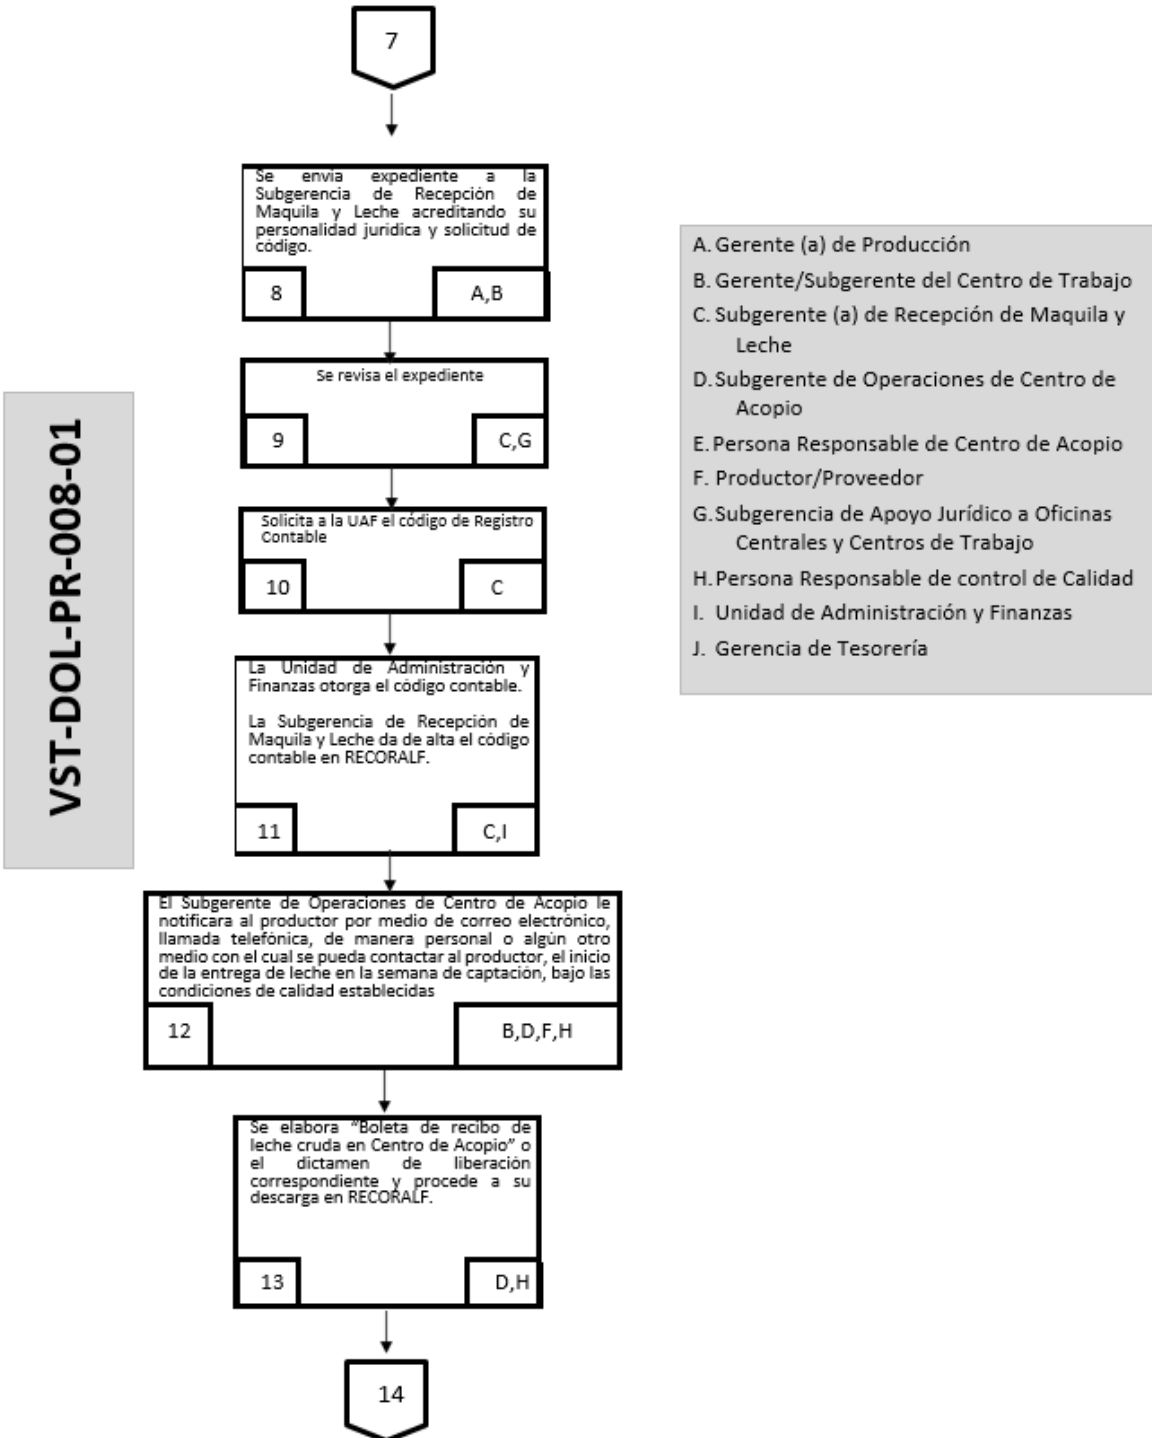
VST-DOL-PR-008-01

7

Se envia expediente a la Subgerencia de Recepción de Maquila y Leche acreditando su personalidad juridica y solicitud de código.

8

A,B

Se revisa el expediente

9

C,G

Solicita a la UAF el código de Registro Contable

10

C

La Unidad de Administración y Finanzas otorga el código contable.

La Subgerencia de Recepción de Maquila y Leche da de alta el código contable en RECORALF.

11

C,I

El Subgerente de Operaciones de Centro de Acopio le notificara al productor por medio de correo electrónico, llamada telefónica, de manera personal o algún otro medio con el cual se pueda contactar al productor, el inicio de la entrega de leche en la semana de captación, bajo las condiciones de calidad establecidas

12

B,D,F,H

Se elabora "Boleta de recibo de leche cruda en Centro de Acopio" o el dictamen de liberación correspondiente y procede a su descarga en RECORALF.

13

D,H

14

A. Gerente (a) de Producción
B. Gerente/Subgerente del Centro de Trabajo
C. Subgerente (a) de Recepción de Maquila y Leche
D. Subgerente de Operaciones de Centro de Acopio
E. Persona Responsable de Centro de Acopio
F. Productor/Proveedor
G. Subgerencia de Apoyo Jurídico a Oficinas Centrales y Centros de Trabajo
H. Persona Responsable de control de Calidad
I. Unidad de Administración y Finanzas
J. Gerencia de Tesorería